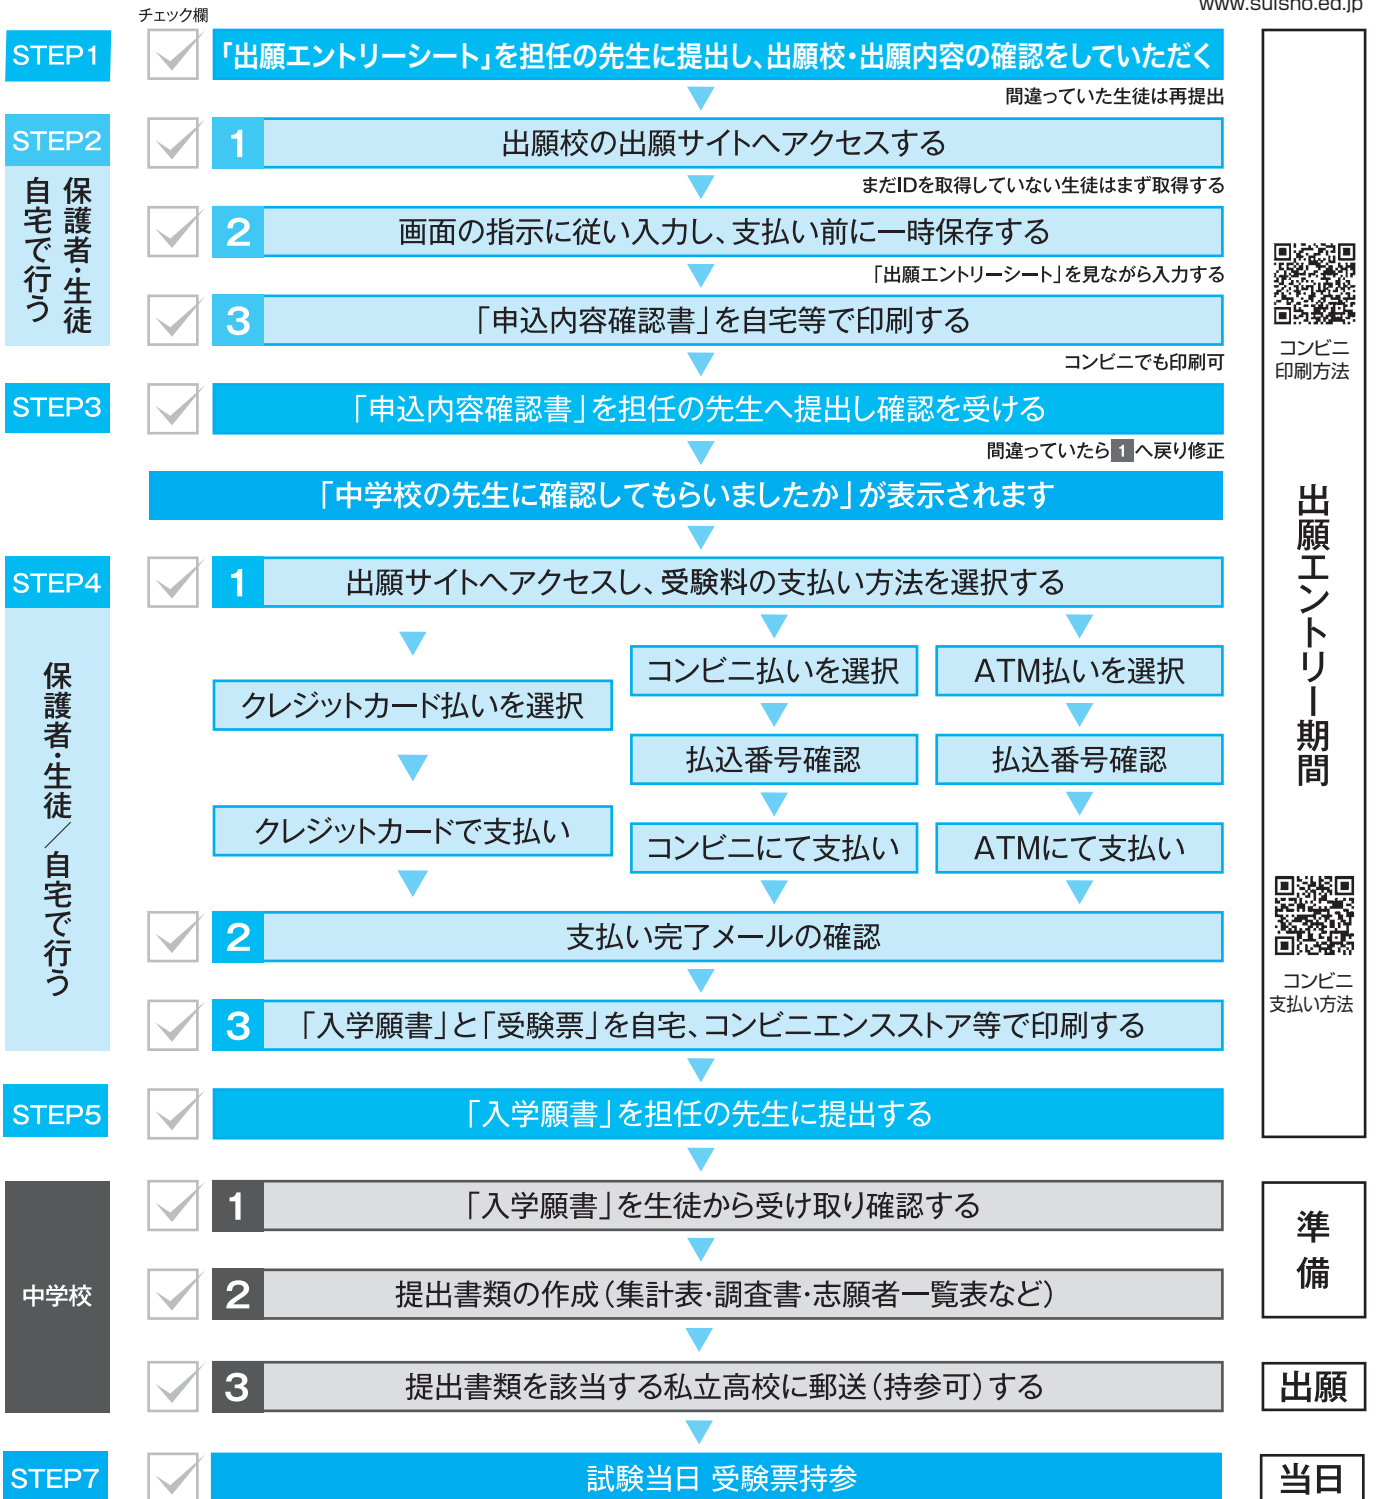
チェック欄
www.suisho.ed.jp

STEP1
「出願エントリーシート」を担任の先生に提出し、出願校・出願内容の確認をしていただく
間違っていた生徒は再提出

STEP2
保護者・生徒
自宅で行う

1 出願校の出願サイトへアクセスする
まだIDを取得していない生徒はまず取得する

2 画面の指示に従い入力し、支払い前に一時保存する
「出願エントリーシート」を見ながら入力する

3 「申込内容確認書」を自宅等で印刷する
コンビニでも印刷可

STEP3
「申込内容確認書」を担任の先生へ提出し確認を受ける
間違っていたら 1 へ戻り修正

「中学校の先生に確認してもらいましたか」が表示されます

STEP4
保護者・生徒／自宅で行う

1 出願サイトへアクセスし、受験料の支払い方法を選択する

クレジットカード払いを選択
クレジットカードで支払い

コンビニ払いを選択
払込番号確認
コンビニにて支払い

ATM払いを選択
払込番号確認
ATMにて支払い

2 支払い完了メールの確認

3 「入学願書」と「受験票」を自宅、コンビニエンスストア等で印刷する

STEP5
「入学願書」を担任の先生に提出する

中学校
1 「入学願書」を生徒から受け取り確認する
2 提出書類の作成（集計表・調査書・志願者一覧表など）
3 提出書類を該当する私立高校に郵送（持参可）する

STEP7
試験当日 受験票持参

コンビニ
印刷方法

出願エントリー期間

コンビニ
支払い方法

準備

出願

当日